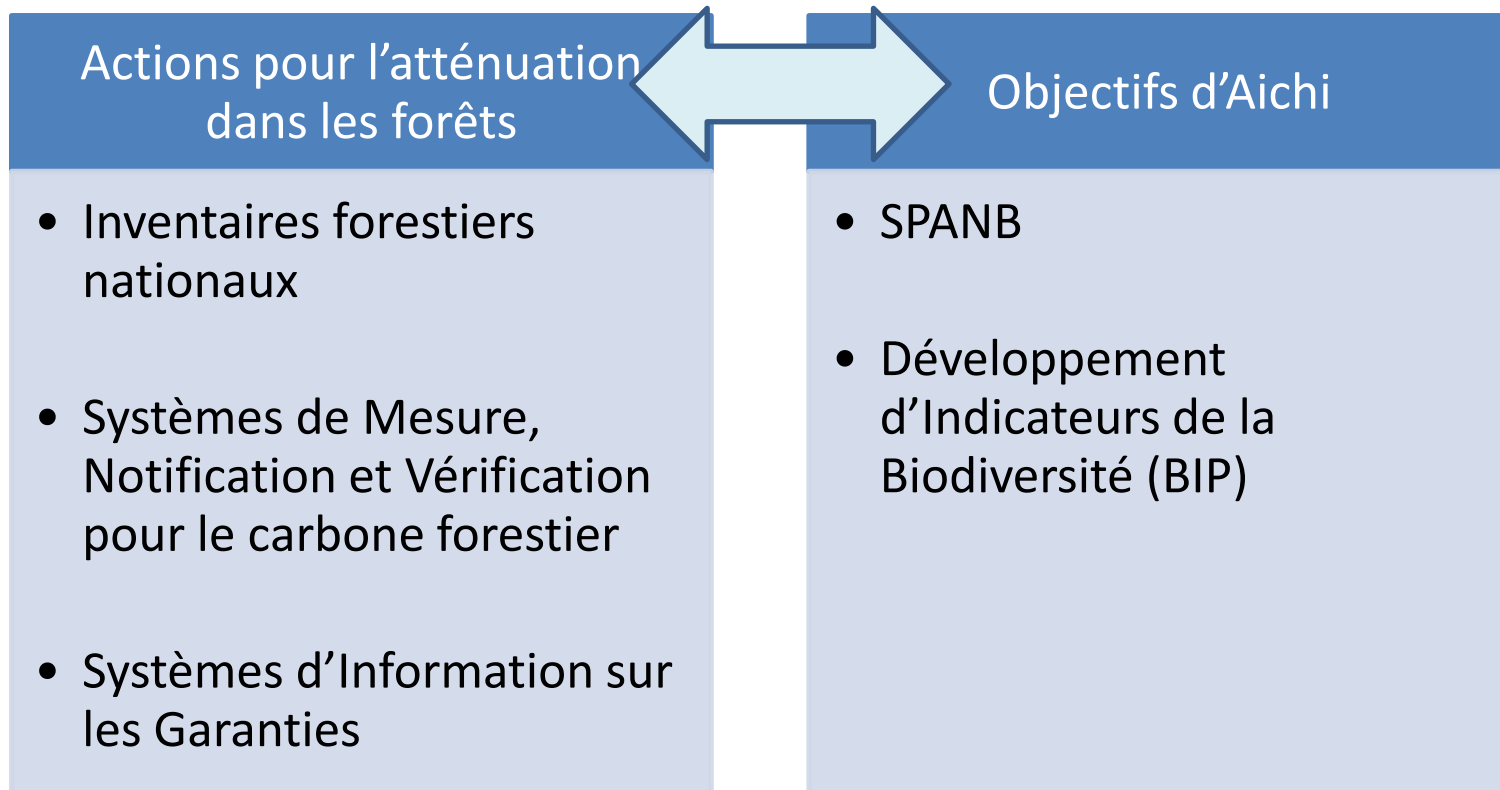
Actions pour l’atténuation dans les forêts

- Inventaires forestiers nationaux

- Systèmes de Mesure, Notification et Vérification pour le carbone forestier

- Systèmes d’Information sur les Garanties

Objectifs d’Aichi

- SPANB

- Développement d’Indicateurs de la Biodiversité (BIP)